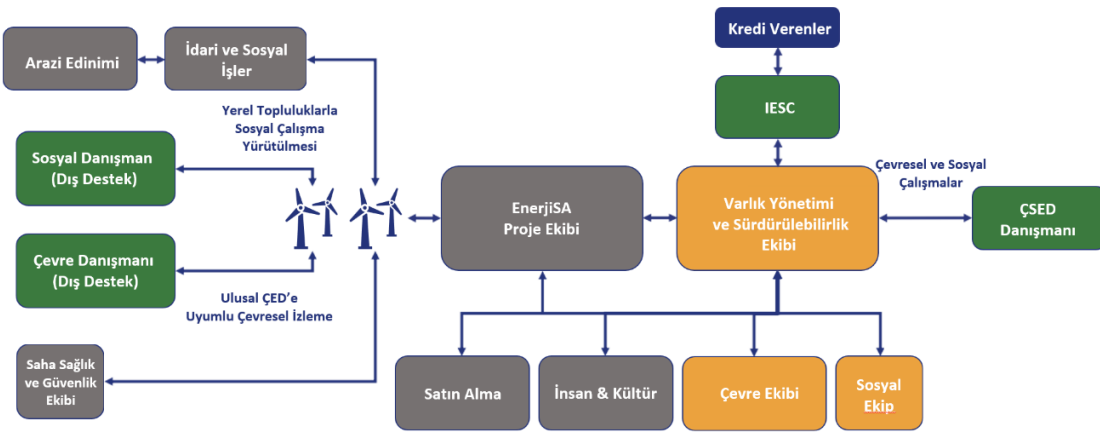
Arazi Edinimi

İdari ve Sosyal İşler

Yerel Topluluklarla Sosyal Çalışma Yürütülmesi

Sosyal Danışman (Dış Destek)

Çevre Danışmanı (Dış Destek)

Ulusal ÇED'e Uyumlu Çevresel İzleme

Saha Sağlık ve Güvenlik Ekibi

EnerjiSA Proje Ekibi

Kredi Verenler

IESC

Çevresel ve Sosyal Çalışmalar

Varlık Yönetimi ve Sürdürülebilirlik Ekibi

ÇSED Danışmanı

Satın Alma

İnsan & Kültür

Çevre Ekibi

Sosyal Ekip